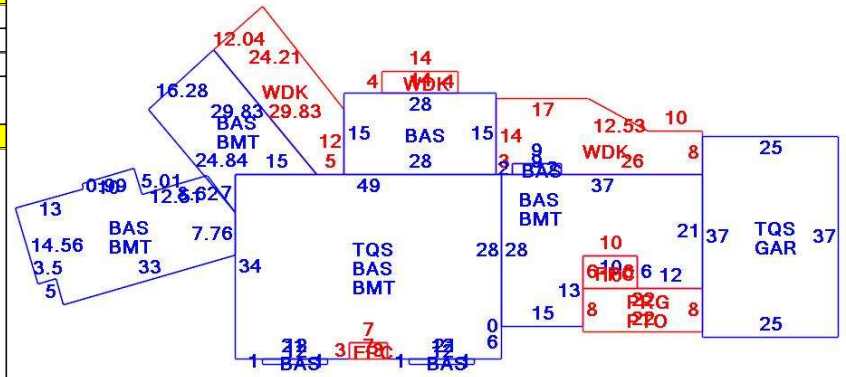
12.04
24.21
WDK
29.83
16.28
29.83
BAS
BMT
24.84
15
14
4 WDK 4
14
28
BAS
15
15
28
12
5
17
10
12.53
WDK
26
8
14
3
9
BAS
2
25
0.99
13
5.01
12.6
5.27
BAS
BMT
14.56
3.5
5
33
7.76
49
TQS
BAS
BMT
34
28
28
37
BAS
BMT
21
37
TQS
GAR
37
10
6
10
FIRE
6
12
13
15
8
22
PRG
PTO
8
25
0
6
7
3 FPC
1 BAS
1 BAS